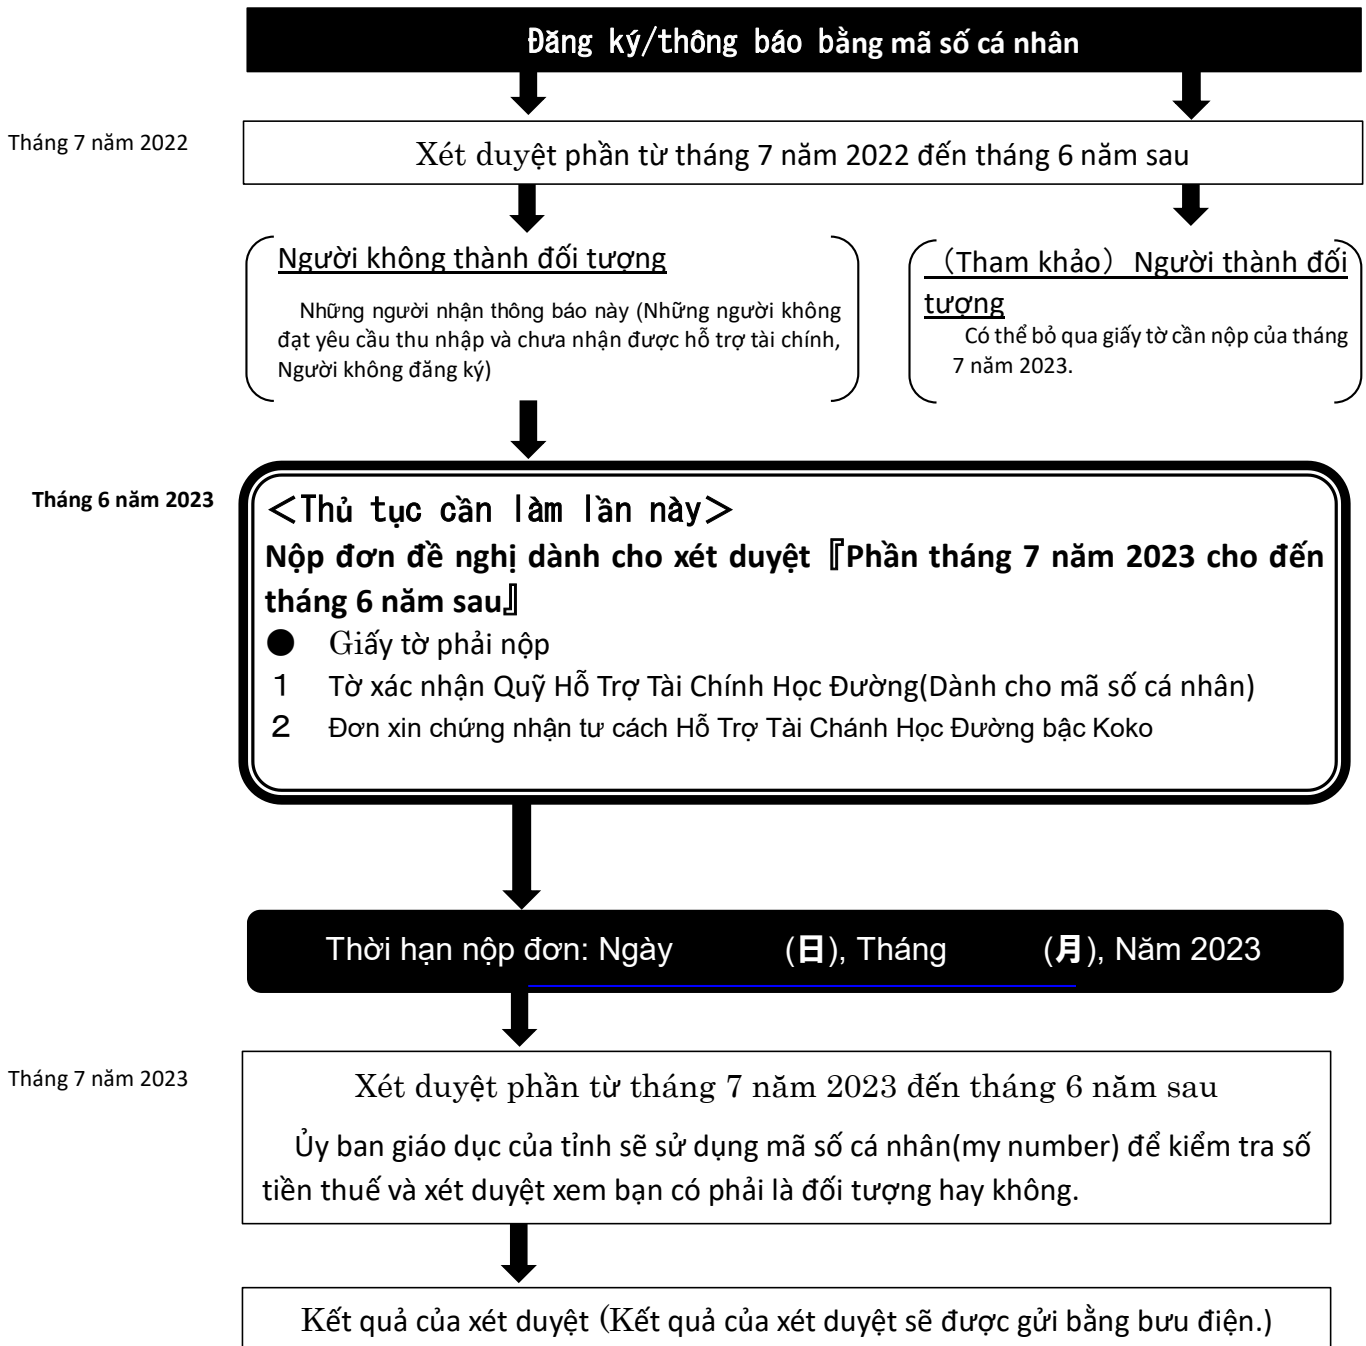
Đăng ký/thông báo bằng mã số cá nhân

Tháng 7 năm 2022

Xét duyệt phần từ tháng 7 năm 2022 đến tháng 6 năm sau

Người không thành đối tượng

Những người nhận thông báo này (Những người không đạt yêu cầu thu nhập và chưa nhận được hỗ trợ tài chính, Người không đăng ký)

（Tham khảo） Người thành đối tượng

Có thể bỏ qua giấy tờ cần nộp của tháng 7 năm 2023.

Tháng 6 năm 2023

＜Thủ tục cần làm lần này＞

Nộp đơn đề nghị dành cho xét duyệt『Phần tháng 7 năm 2023 cho đến tháng 6 năm sau』

● Giấy tờ phải nộp

1 Tờ xác nhận Quỹ Hỗ Trợ Tài Chính Học Đường(Dành cho mã số cá nhân)

2 Đơn xin chứng nhận tư cách Hỗ Trợ Tài Chánh Học Đường bậc Koko

Thời hạn nộp đơn: Ngày (日), Tháng (月), Năm 2023

Tháng 7 năm 2023

Xét duyệt phần từ tháng 7 năm 2023 đến tháng 6 năm sau

Ủy ban giáo dục của tỉnh sẽ sử dụng mã số cá nhân(my number) để kiểm tra số tiền thuế và xét duyệt xem bạn có phải là đối tượng hay không.

Kết quả của xét duyệt (Kết quả của xét duyệt sẽ được gửi bằng bưu điện.)